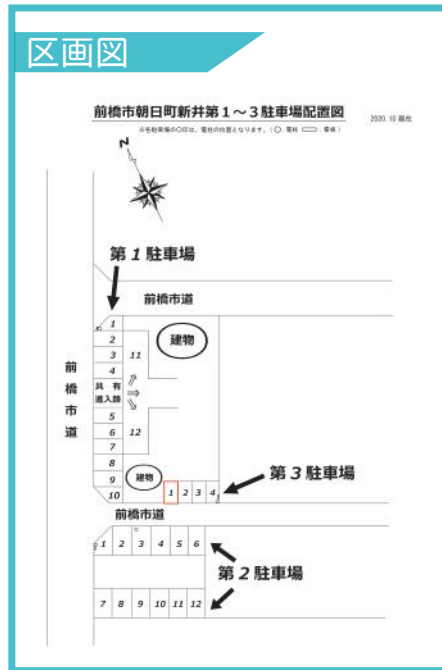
区画図

前橋市朝日町新井第１～３駐車場配置図

2020.10 現在

※各駐車場の〇印は、電柱の位置となります。（〇 電柱 ▭ 看板）

N

第１駐車場

前橋市道

1
2
3
4
11
建物
共有通入路
5
6
12
7
8
9
建物
10

1 2 3 4

第３駐車場

前橋市道

前橋市道

1 2 3 4 5 6

第２駐車場

7 8 9 10 11 12